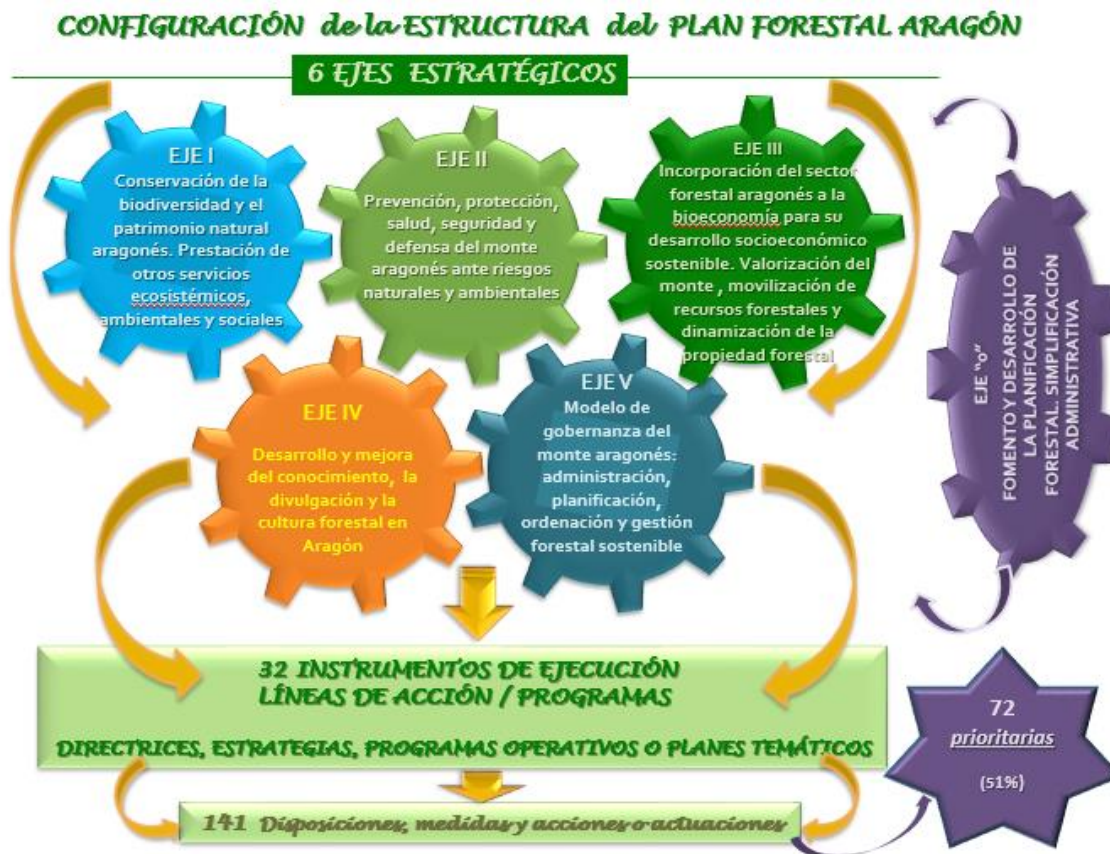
CONFIGURACIÓN de la ESTRUCTURA del PLAN FORESTAL ARAGÓN

6 EJES ESTRATÉGICOS

EJE I
Conservación de la biodiversidad y el patrimonio natural aragonés. Prestación de otros servicios ecosistémicos, ambientales y sociales

EJE II
Prevención, protección, salud, seguridad y defensa del monte aragonés ante riesgos naturales y ambientales

EJE III
Incorporación del sector forestal aragonés a la bioeconomía para su desarrollo socioeconómico sostenible. Valorización del monte , movilización de recursos forestales y dinamización de la propiedad forestal

EJE "0"
FOMENTO Y DESARROLLO DE LA PLANIFICACIÓN FORESTAL. SIMPLIFICACIÓN ADMINISTRATIVA

EJE IV
Desarrollo y mejora del conocimiento, la divulgación y la cultura forestal en Aragón

EJE V
Modelo de gobernanza del monte aragonés: administración, planificación, ordenación y gestión forestal sostenible

32 INSTRUMENTOS DE EJECUCIÓN
LÍNEAS DE ACCIÓN / PROGRAMAS

DIRECTRICES, ESTRATEGIAS, PROGRAMAS OPERATIVOS O PLANES TEMÁTICOS

72
prioritarias
(51%)

141 Disposiciones, medidas y acciones o actuaciones